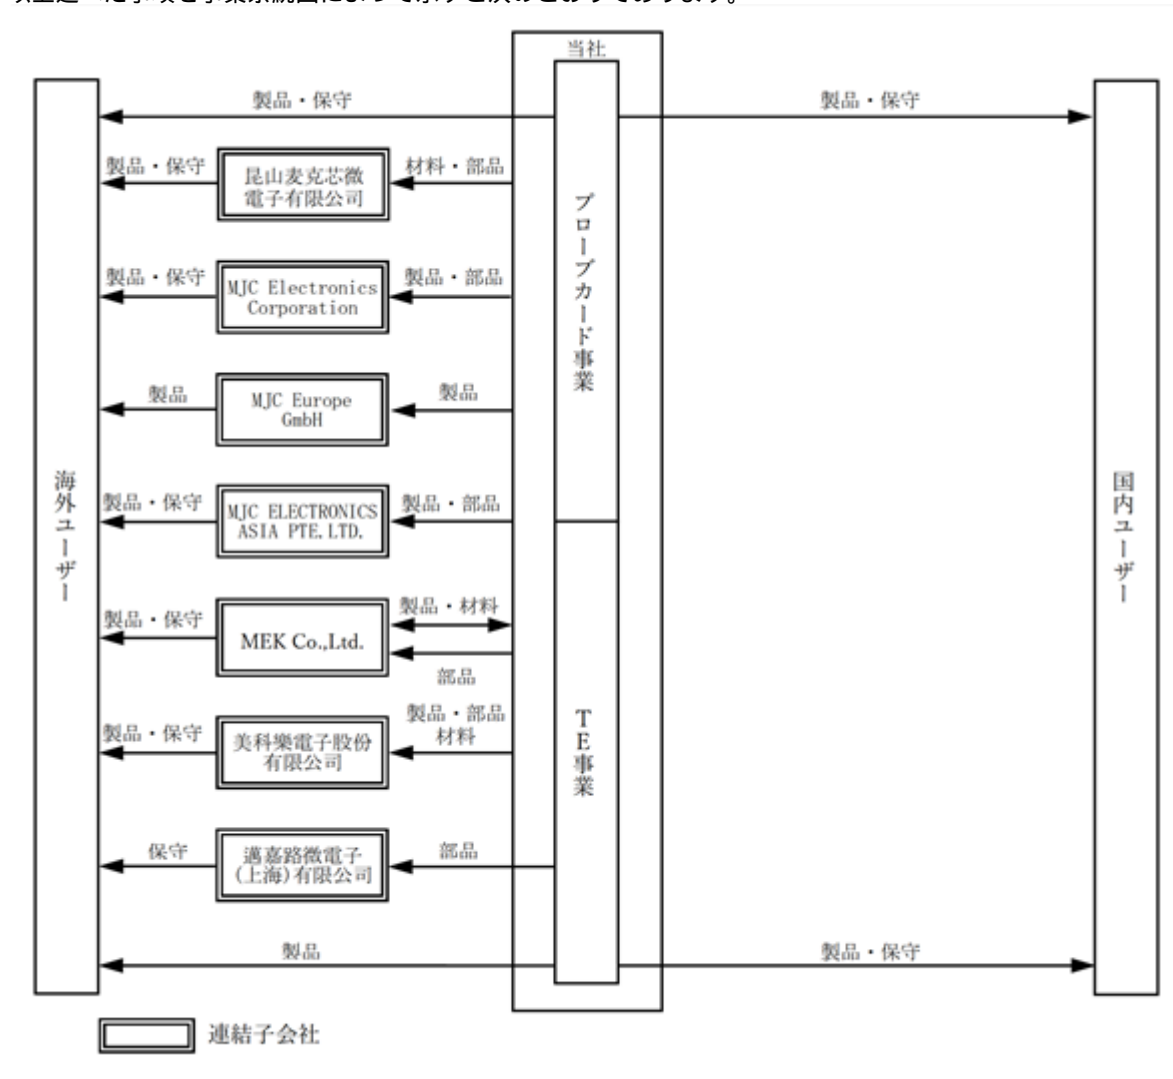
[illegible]

当社

製品・保守

製品・保守

製品・保守

昆山麦克芯微電子有限公司

材料・部品

プローブカード事業

製品・保守

MJC Electronics Corporation

製品・部品

製品

MJC Europe GmbH

製品

海外ユーザー

国内ユーザー

製品・保守

MJC ELECTRONICS ASIA PTE.LTD.

製品・部品

製品・保守

MEK Co.,Ltd.

製品・材料

部品

製品・保守

美科樂電子股份有限公司

製品・部品
材料

TE事業

保守

邁嘉路微電子(上海)有限公司

部品

製品

製品・保守

連結子会社